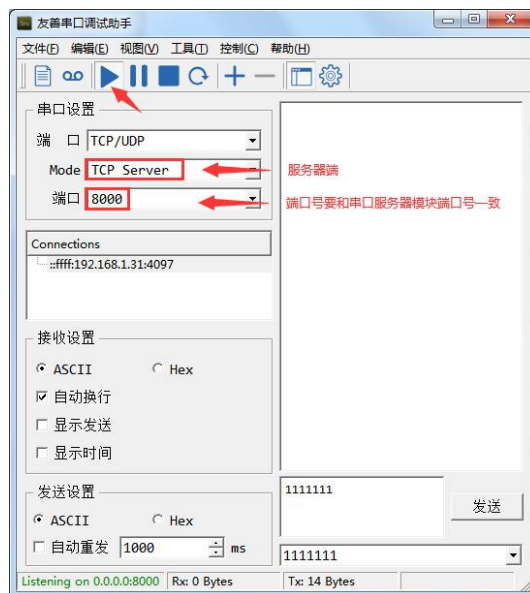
友善串口调试助手

文件(F) 编辑(E) 视图(V) 工具(T) 控制(C) 帮助(H)

串口设置

端 口 TCP/UDP

Mode TCP Server

服务器端

端口 8000

端口号要和串口服务器模块端口号一致

Connections

::ffff:192.168.1.31:4097

接收设置

ASCII Hex

自动换行

显示发送

显示时间

发送设置

ASCII Hex

自动重发 1000 ms

1111111

发送

1111111

Listening on 0.0.0.0:8000 Rx: 0 Bytes Tx: 14 Bytes